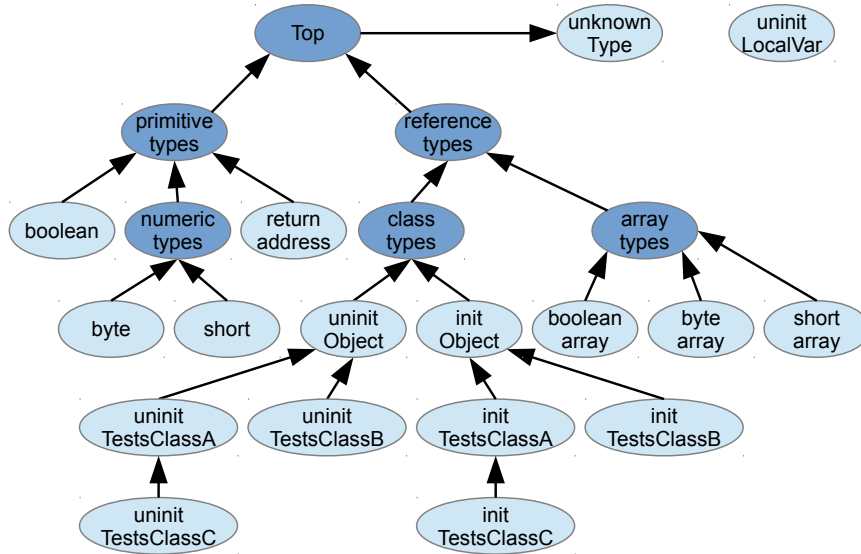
Top

unknown Type

uninit LocalVar

primitive types

reference types

boolean

numeric types

return address

class types

array types

byte

short

uninit Object

init Object

boolean array

byte array

short array

uninit TestsClassA

uninit TestsClassB

init TestsClassA

init TestsClassB

uninit TestsClassC

init TestsClassC